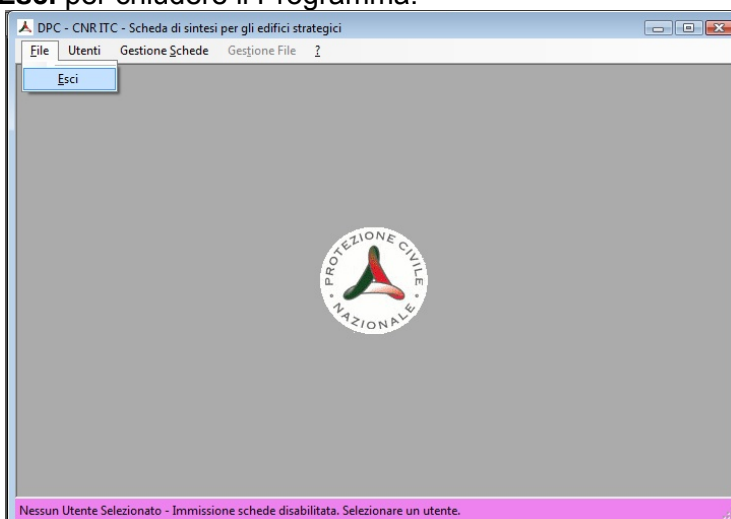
Esci per chiudere il Programma.

DPC - CNR ITC - Scheda di sintesi per gli edifici strategici

File Utenti Gestione Schede Gestione File ?

Esci

PROTEZIONE CIVILE NAZIONALE

Nessun Utente Selezionato - Immissione schede disabilitata. Selezionare un utente.